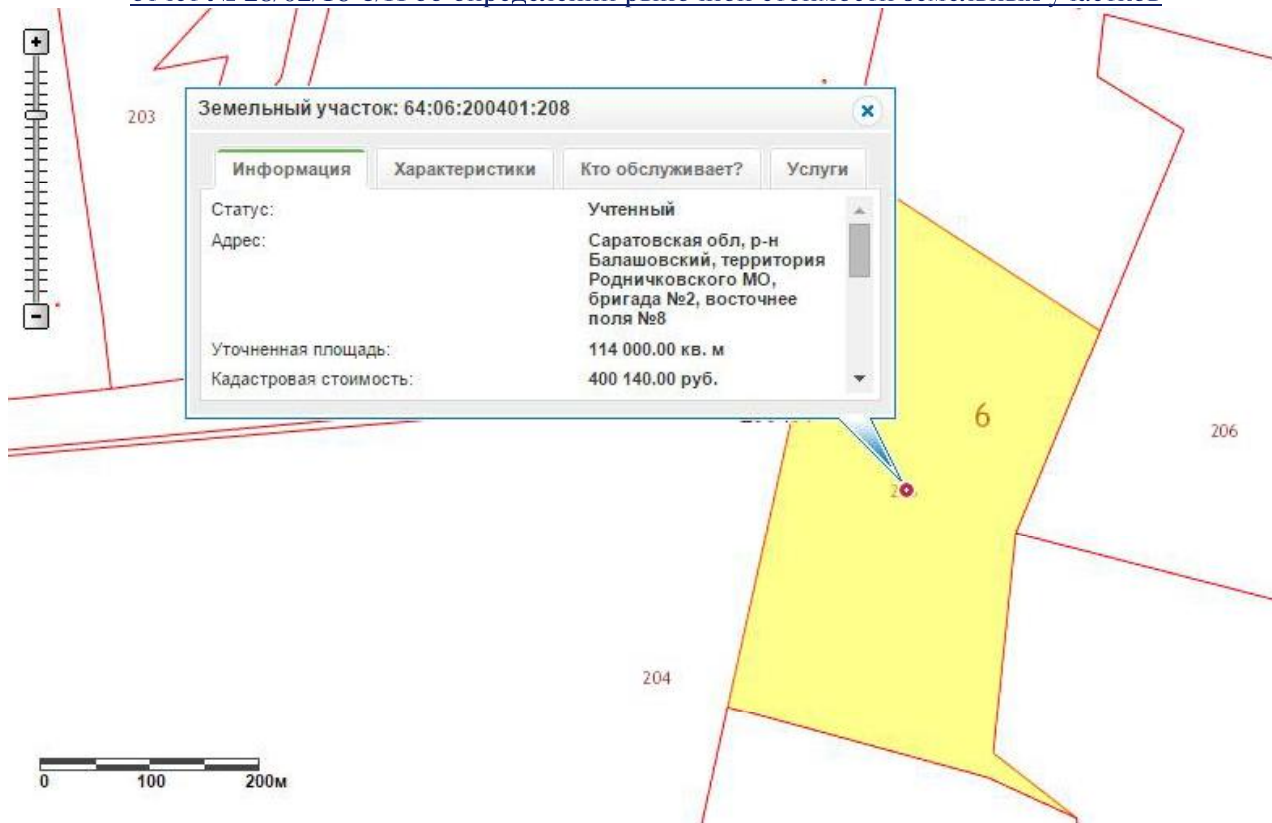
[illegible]

203

Земельный участок: 64:06:200401:208

Информация | Характеристики | Кто обслуживает? | Услуги

Статус: Учтенный

Адрес: Саратовская обл, р-н Балашовский, территория Родничковского МО, бригада №2, восточнее поля №8

Уточненная площадь: 114 000.00 кв. м

Кадастровая стоимость: 400 140.00 руб.

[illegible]

6

206

20

204

0 100 200м